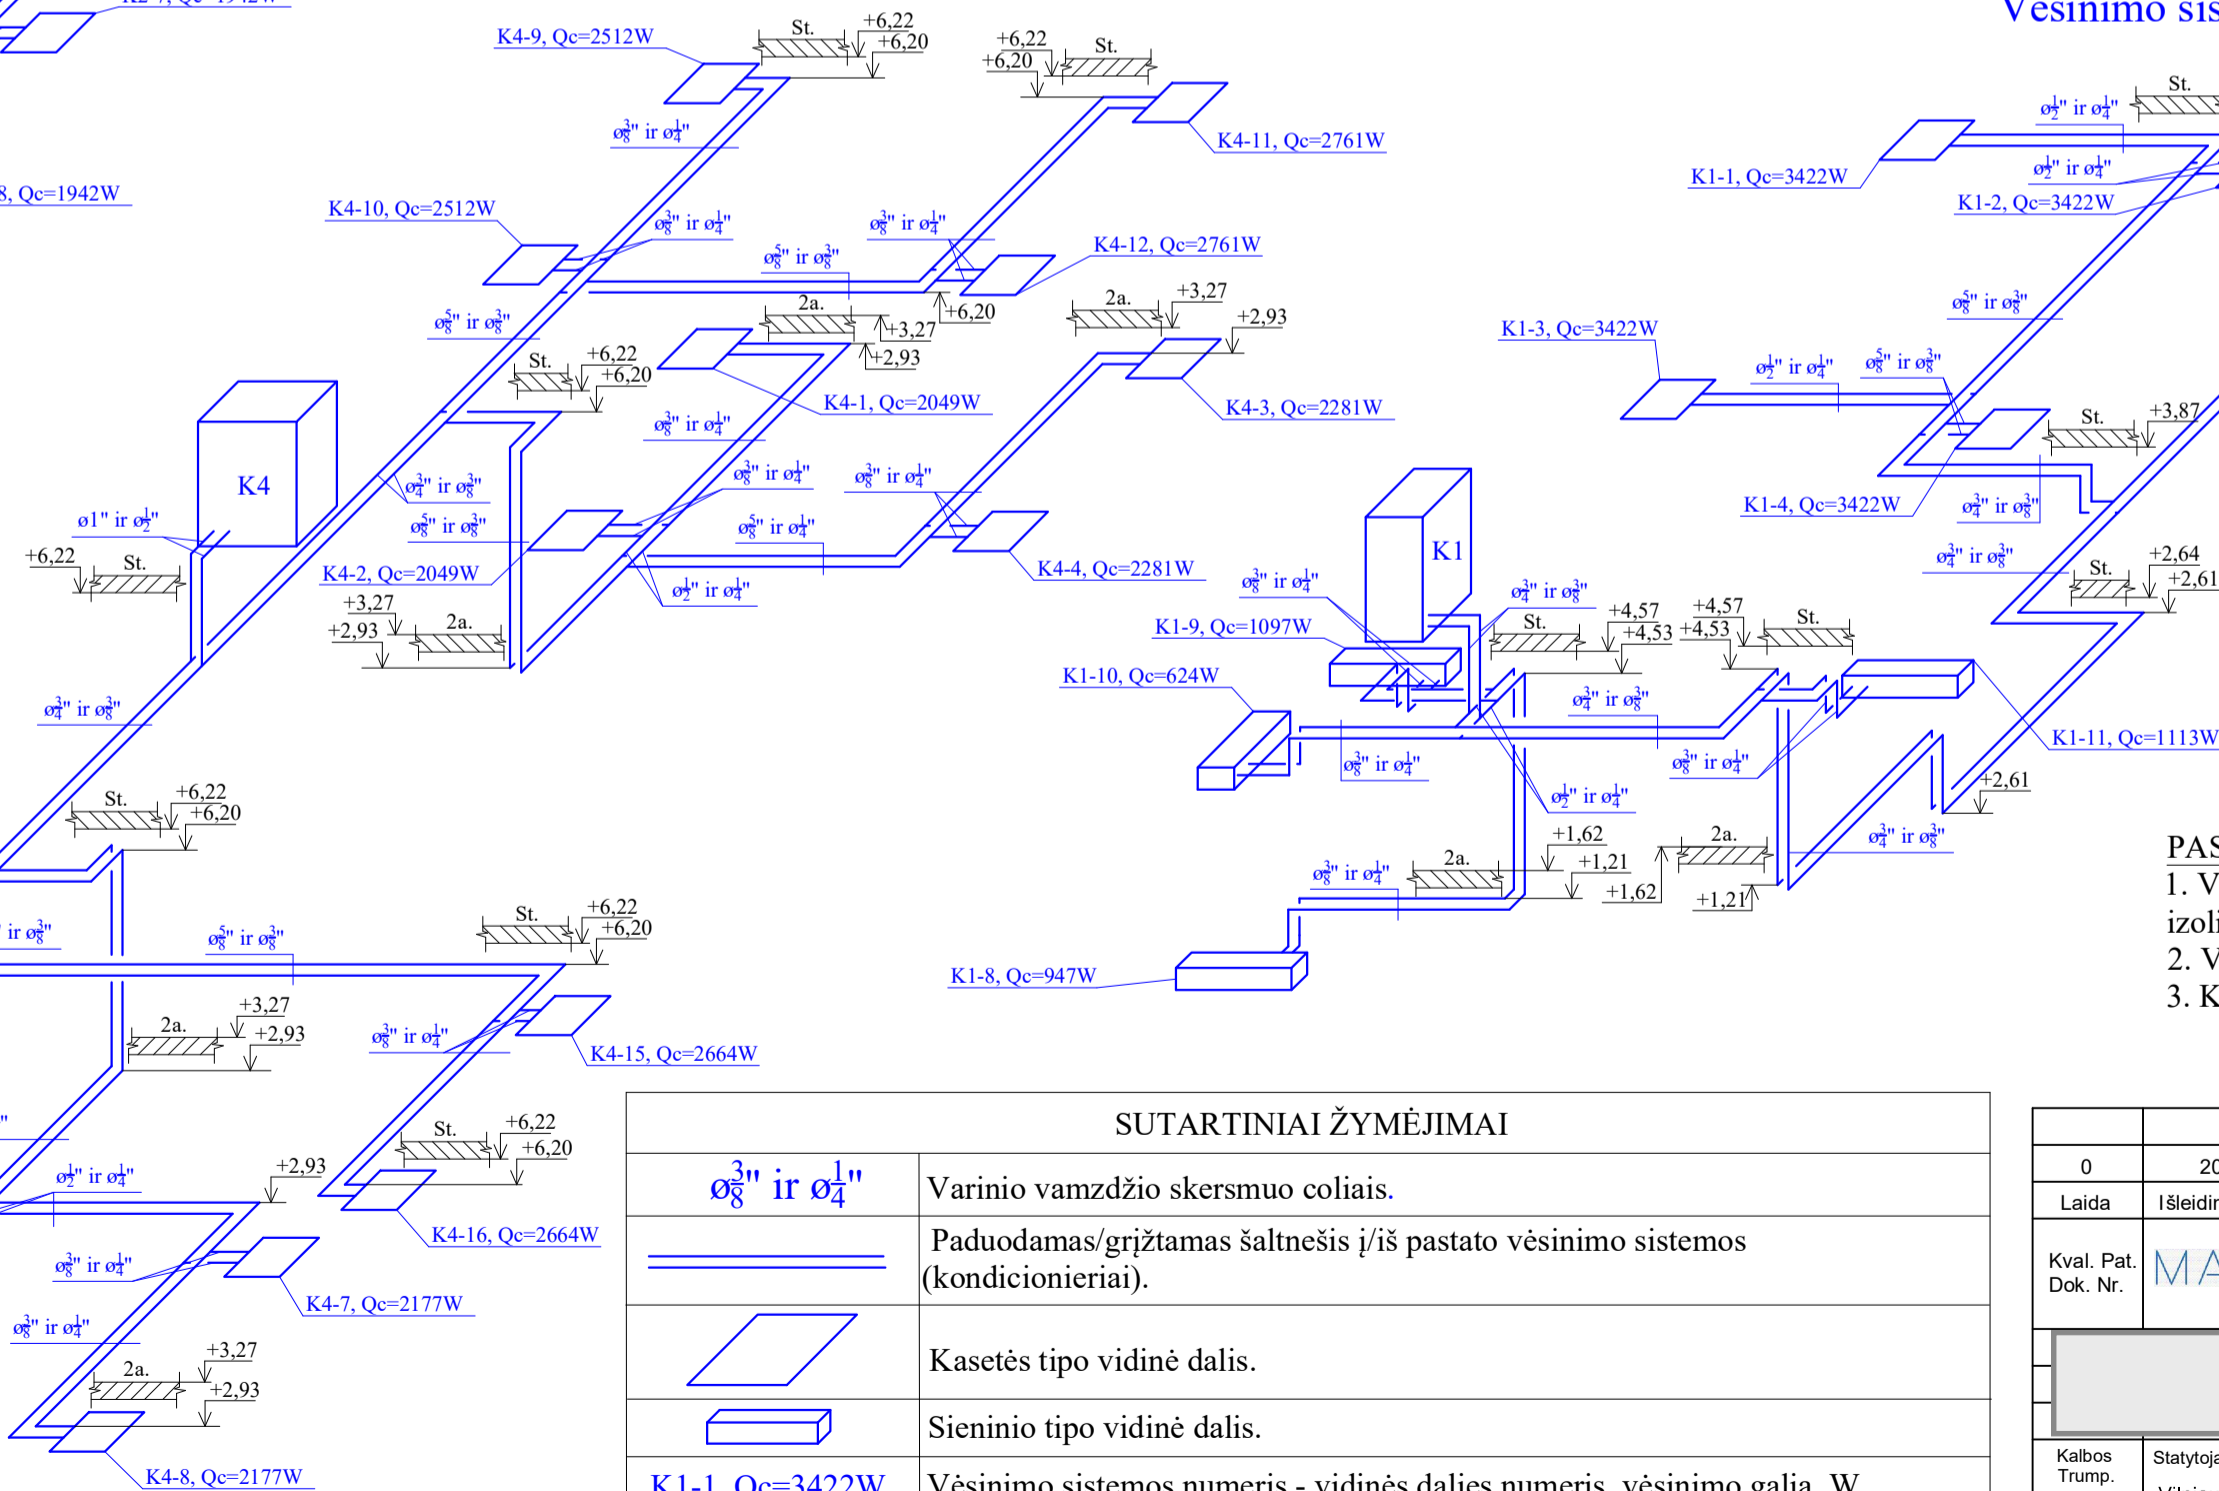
Vėsinimo sis

K4-9, Qc=2512W
St.
+6,22
+6,20
+6,22
+6,20
St.
ø$\frac{3}{8}$" ir ø$\frac{1}{4}$"
K4-11, Qc=2761W
8, Qc=1942W
K4-10, Qc=2512W
ø$\frac{3}{8}$" ir ø$\frac{1}{4}$"
ø$\frac{3}{8}$" ir ø$\frac{1}{4}$"
ø$\frac{5}{8}$" ir ø$\frac{3}{8}$"
K4-12, Qc=2761W
2a.
+6,20
+3,27
2a.
+3,27
+2,93
ø$\frac{5}{8}$" ir ø$\frac{3}{8}$"
St.
+6,22
+6,20
+2,93
K4-1, Qc=2049W
K4-3, Qc=2281W
ø$\frac{3}{8}$" ir ø$\frac{1}{4}$"
K4
ø$\frac{3}{4}$" ir ø$\frac{3}{8}$"
ø$\frac{3}{8}$" ir ø$\frac{1}{4}$"
ø$\frac{3}{8}$" ir ø$\frac{1}{4}$"
ø1" ir ø$\frac{1}{2}$"
ø$\frac{5}{8}$" ir ø$\frac{3}{8}$"
ø$\frac{5}{8}$" ir ø$\frac{1}{4}$"
+6,22
St.
K4-2, Qc=2049W
K4-4, Qc=2281W
+3,27
+2,93
2a.
ø$\frac{1}{2}$" ir ø$\frac{1}{4}$"
ø$\frac{3}{4}$" ir ø$\frac{3}{8}$"
St.
+6,22
+6,20
ir ø$\frac{3}{8}$"
ø$\frac{5}{8}$" ir ø$\frac{3}{8}$"
St.
+6,22
+6,20
2a.
+3,27
+2,93
ø$\frac{3}{8}$" ir ø$\frac{1}{4}$"
K4-15, Qc=2664W
St.
+6,22
+6,20
+2,93
ø$\frac{1}{2}$" ir ø$\frac{1}{4}$"
K4-16, Qc=2664W
ø$\frac{3}{8}$" ir ø$\frac{1}{4}$"
K4-7, Qc=2177W
ø$\frac{3}{8}$" ir ø$\frac{1}{4}$"
2a.
+3,27
+2,93
K4-8, Qc=2177W

St.
ø$\frac{1}{2}$" ir ø$\frac{1}{4}$"
K1-1, Qc=3422W
ø$\frac{1}{2}$" ir ø$\frac{1}{4}$"
K1-2, Qc=3422W
ø$\frac{5}{8}$" ir ø$\frac{3}{8}$"
K1-3, Qc=3422W
ø$\frac{1}{2}$" ir ø$\frac{1}{4}$"
ø$\frac{5}{8}$" ir ø$\frac{3}{8}$"
St.
+3,87
K1-4, Qc=3422W
ø$\frac{3}{4}$" ir ø$\frac{3}{8}$"
ø$\frac{3}{4}$" ir ø$\frac{3}{8}$"
St.
+2,64
+2,61
K1
ø$\frac{3}{8}$" ir ø$\frac{1}{4}$"
ø$\frac{3}{4}$" ir ø$\frac{3}{8}$"
St.
+4,57
+4,53
+4,57
+4,53
St.
K1-9, Qc=1097W
K1-10, Qc=624W
ø$\frac{3}{4}$" ir ø$\frac{3}{8}$"
K1-11, Qc=1113W
ø$\frac{3}{8}$" ir ø$\frac{1}{4}$"
ø$\frac{3}{8}$" ir ø$\frac{1}{4}$"
+2,61
ø$\frac{1}{2}$" ir ø$\frac{1}{4}$"
+1,62
+1,21
2a.
ø$\frac{3}{4}$" ir ø$\frac{3}{8}$"
ø$\frac{3}{8}$" ir ø$\frac{1}{4}$"
2a.
+1,62
+1,21
K1-8, Qc=947W

PAS
1. V
izol
2. V
3. K

| SUTARTINIAI ŽYMĖJIMAI | |
|---|---|
| ø$\frac{3}{8}$" ir ø$\frac{1}{4}$" | Varinio vamzdžio skersmuo coliais. |
| | Paduodamas/grįžtamas šaltnešis į/iš pastato vėsinimo sistemos (kondicionieriai). |
| | Kasetės tipo vidinė dalis. |
| | Sieninio tipo vidinė dalis. |
| K1-1, Qc=3422W | Vėsinimo sistemos numeris - vidinės dalies numeris, vėsinimo galia, W |

0
20
Laida
Išleidi
Kval. Pat. Dok. Nr.
MA
Kalbos Trump.
Statytoja